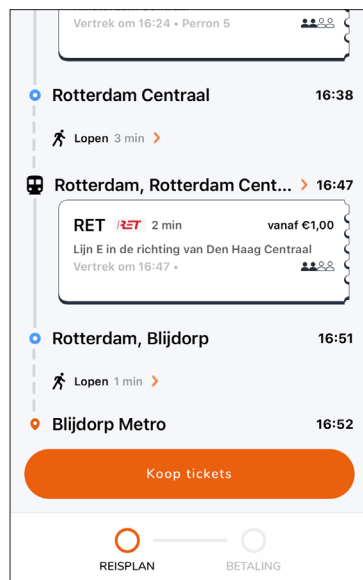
Vertrek om 16:24 • Perron 5

Rotterdam Centraal 16:38

Lopen 3 min >

Rotterdam, Rotterdam Cent... > 16:47

RET RET 2 min vanaf €1,00

Lijn E in de richting van Den Haag Centraal

Vertrek om 16:47 •

Rotterdam, Blijdorp 16:51

Lopen 1 min >

Blijdorp Metro 16:52

Koop tickets

REISPLAN BETALING